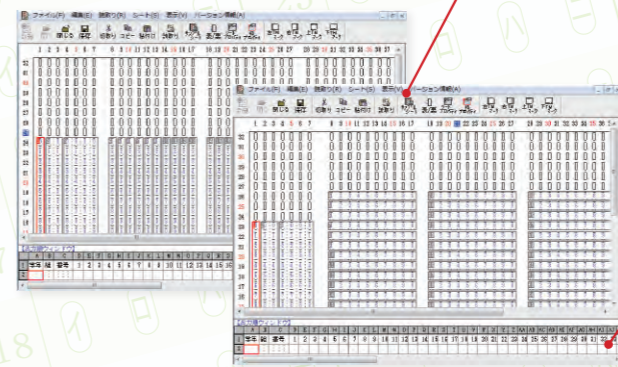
ファイル(F) 編集(E) 読取り(R) シート(S) 表示(V) バージョン情報(A)

1 2 3 4 5 6 7 8 9 10 11 12 13 14 15 16 17 18 19 20 21 22 23 24 25 26 27 28 29 30 31 32 33 34 35 36 37

氏名 組 番号 1 2 3 4 5 6 7 8 9 10 11 12 13 14 15 16 17 18 19

ファイル(F) 編集(E) 読取り(R) シート(S) 表示(V) バージョン情報(A)

1 2 3 4 5 6 7 8 9 10 11 12 13 14 15 16 17 18 19 20 21 22 23 24 25 26 27 28 29 30 31 32 33 34 35 36

氏名 組 番号 1 2 3 4 5 6 7 8 9 10 11 12 13 14 15 16 17 18 19 20 21 22 23 24 25 26 27 28 29 30 31 32 33